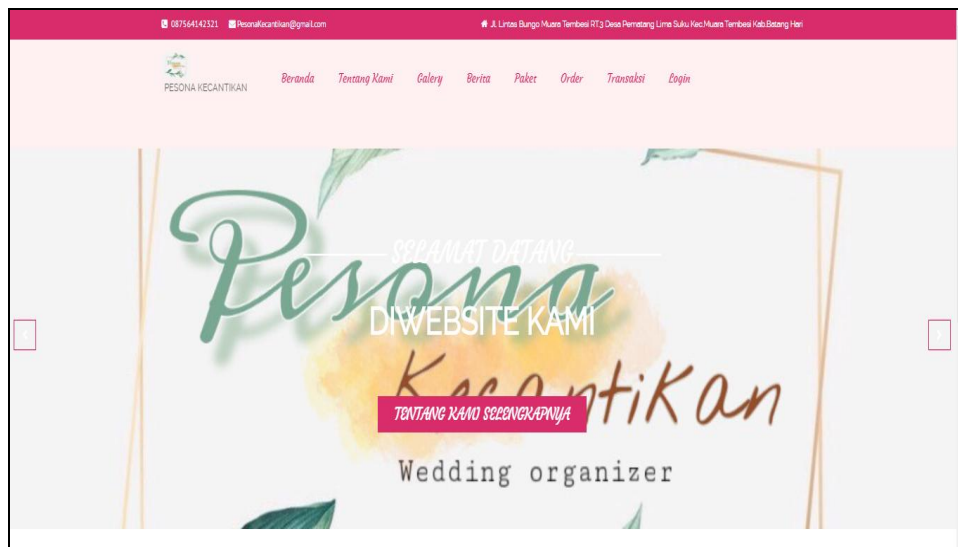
087564142321 PesonaKecantikan@gmail.com

Jl. Lintas Bungo Muara Tembesi RT.3 Desa Pematang Lima Suku Kec.Muara Tembesi Kab.Batang Hari

PESONA KECANTIKAN

Beranda Tentang Kami Galery Berita Paket Order Transaksi Login

Pesona

SELAMAT DATANG

DIWEBSITE KAMI

Kecantikan

TENTANG KAMI SELENGKAPNYA

Wedding organizer